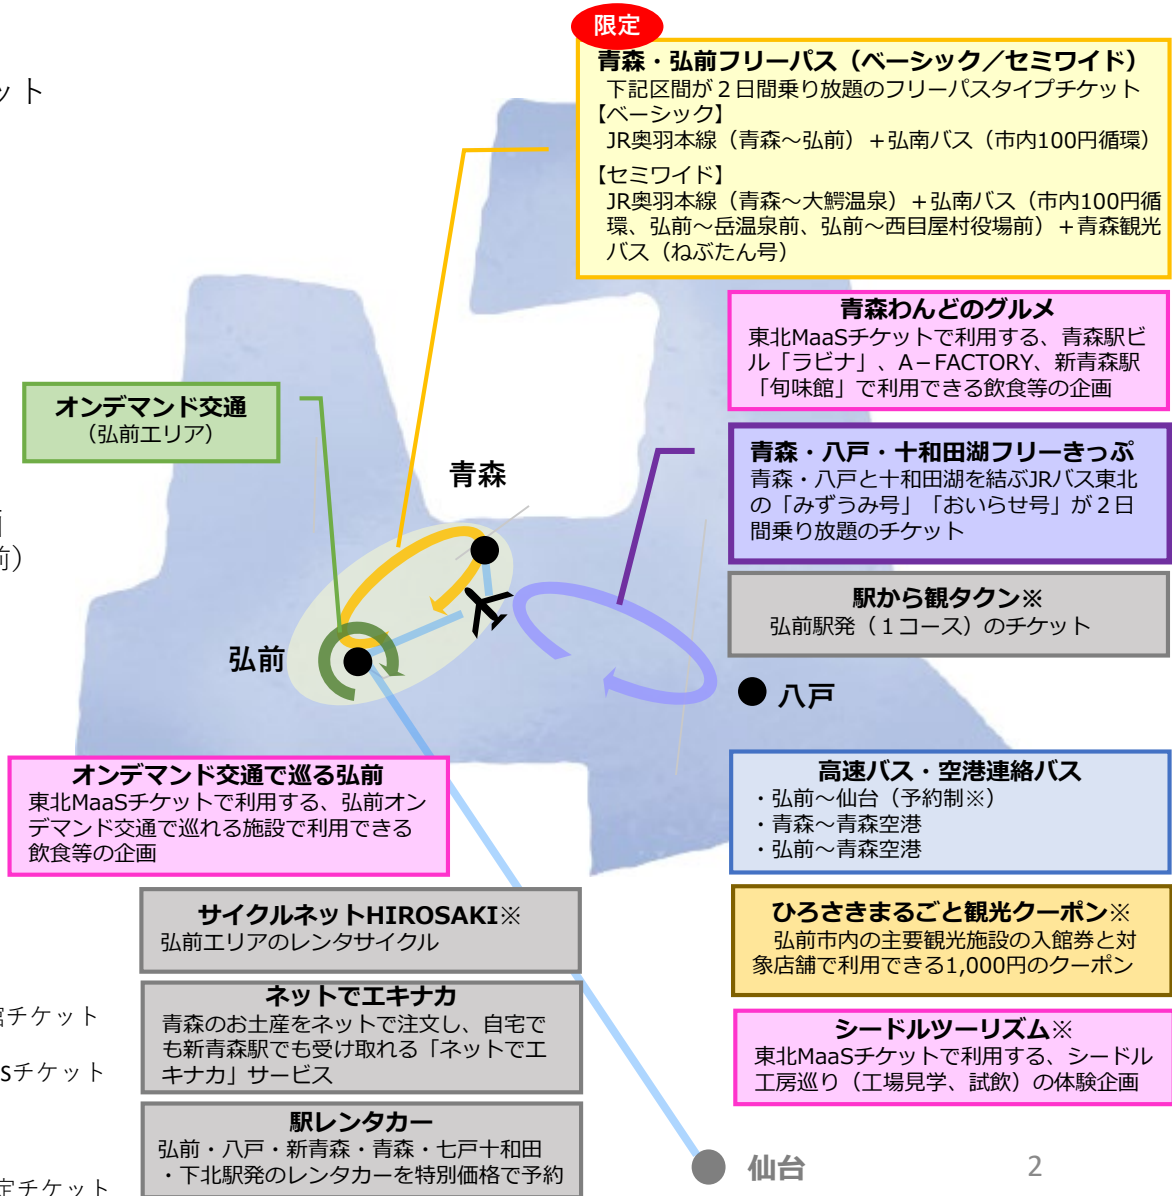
ット

前
前）

限定
青森・弘前フリーパス（ベーシック／セミワイド）
下記区間が２日間乗り放題のフリーパスタイプチケット
【ベーシック】
JR奥羽本線（青森～弘前）＋弘南バス（市内100円循環）
【セミワイド】
JR奥羽本線（青森～大鰐温泉）＋弘南バス（市内100円循環、弘前～岳温泉前、弘前～西目屋村役場前）＋青森観光バス（ねぶたん号）

青森わんどのグルメ
東北MaaSチケットで利用する、青森駅ビル「ラビナ」、A－FACTORY、新青森駅「旬味館」で利用できる飲食等の企画

オンデマンド交通
（弘前エリア）

青森

青森・八戸・十和田湖フリーきっぷ
青森・八戸と十和田湖を結ぶJRバス東北の「みずうみ号」「おいらせ号」が２日間乗り放題のチケット

駅から観タクン※
弘前駅発（１コース）のチケット

弘前

八戸

オンデマンド交通で巡る弘前
東北MaaSチケットで利用する、弘前オンデマンド交通で巡れる施設で利用できる飲食等の企画

高速バス・空港連絡バス
・弘前～仙台（予約制※）
・青森～青森空港
・弘前～青森空港

サイクルネットHIROSAKI※
弘前エリアのレンタサイクル

ひろさきまるごと観光クーポン※
弘前市内の主要観光施設の入館券と対象店舗で利用できる1,000円のクーポン

宿チケット

ネットでエキナカ
青森のお土産をネットで注文し、自宅でも新青森駅でも受け取れる「ネットでエキナカ」サービス

Sチケット

シードルツーリズム※
東北MaaSチケットで利用する、シードル工房巡り（工場見学、試飲）の体験企画

駅レンタカー
弘前・八戸・新青森・青森・七戸十和田・下北駅発のレンタカーを特別価格で予約

定チケット

仙台

2